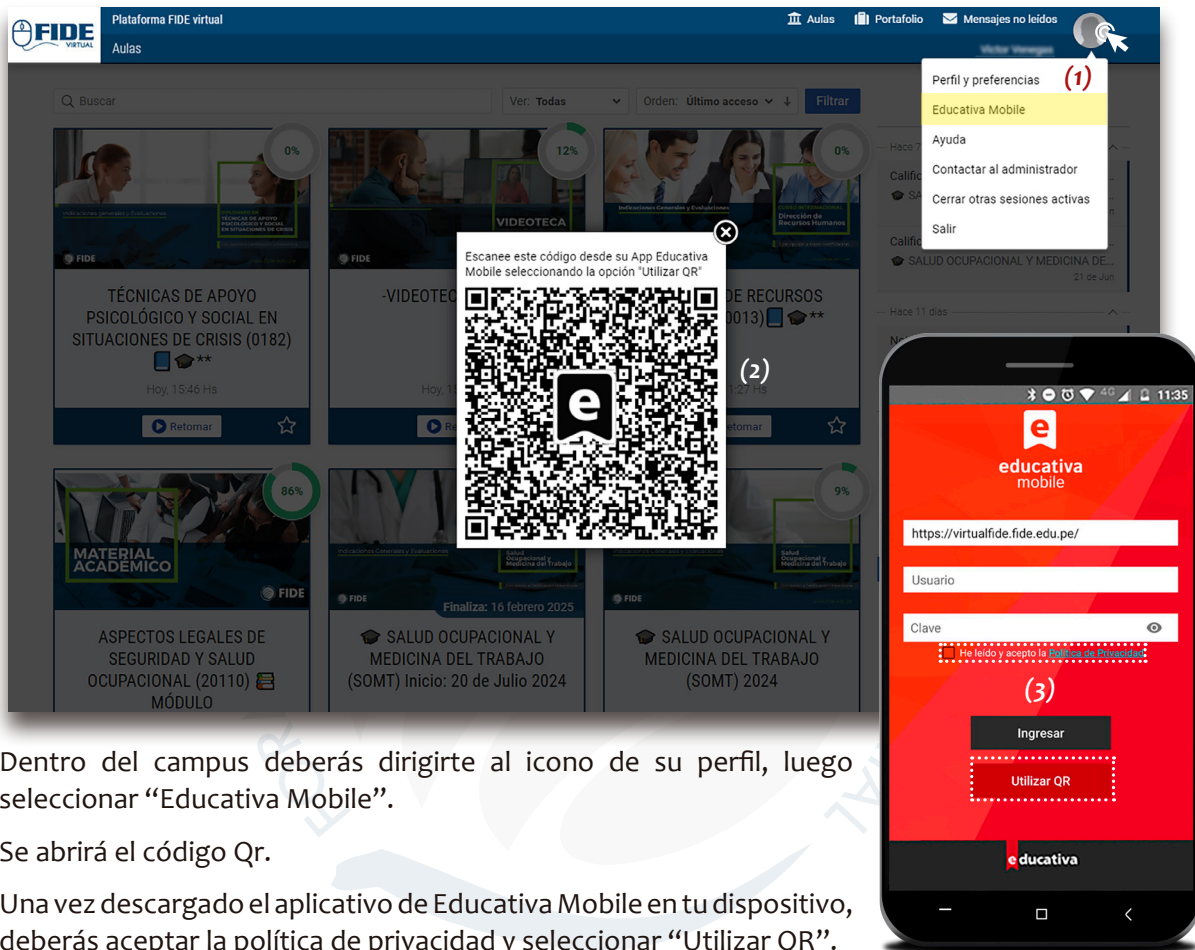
FIDE VIRTUAL

Plataforma FIDE virtual

Aulas

Aulas Portafolio Mensajes no leídos

Victor Venegas

Perfil y preferencias (1)

Educativa Mobile

Ayuda

Contactar al administrador

Cerrar otras sesiones activas

Salir

Buscar

Ver: Todas

Orden: Último acceso

Filtrar

0%

12%

0%

VIDEOTECA

TÉCNICAS DE APOYO PSICOLÓGICO Y SOCIAL EN SITUACIONES DE CRISIS (0182) **

Hoy, 15:46 Hs

Retomar

-VIDEOTEC

DE RECURSOS 0013) **

Retomar

Escanee este código desde su App Educativa Mobile seleccionando la opción "Utilizar QR"

(2)

Hace 11 días

SALUD OCUPACIONAL Y MEDICINA DE...

21 de Jun

86%

9%

MATERIAL ACADÉMICO

FIDE

Finaliza: 16 febrero 2025

ASPECTOS LEGALES DE SEGURIDAD Y SALUD OCUPACIONAL (20110) MÓDULO

SALUD OCUPACIONAL Y MEDICINA DEL TRABAJO (SOMT) Inicio: 20 de Julio 2024

SALUD OCUPACIONAL Y MEDICINA DEL TRABAJO (SOMT) 2024

11:35

educativa mobile

https://virtualfide.fide.edu.pe/

Usuario

Clave

He leído y acepto la Política de Privacidad

(3)

Ingresar

Utilizar QR

educativa

Dentro del campus deberás dirigirte al icono de su perfil, luego seleccionar "Educativa Mobile".

Se abrirá el código Qr.

Una vez descargado el aplicativo de Educativa Mobile en tu dispositivo, deberás aceptar la política de privacidad y seleccionar "Utilizar QR".